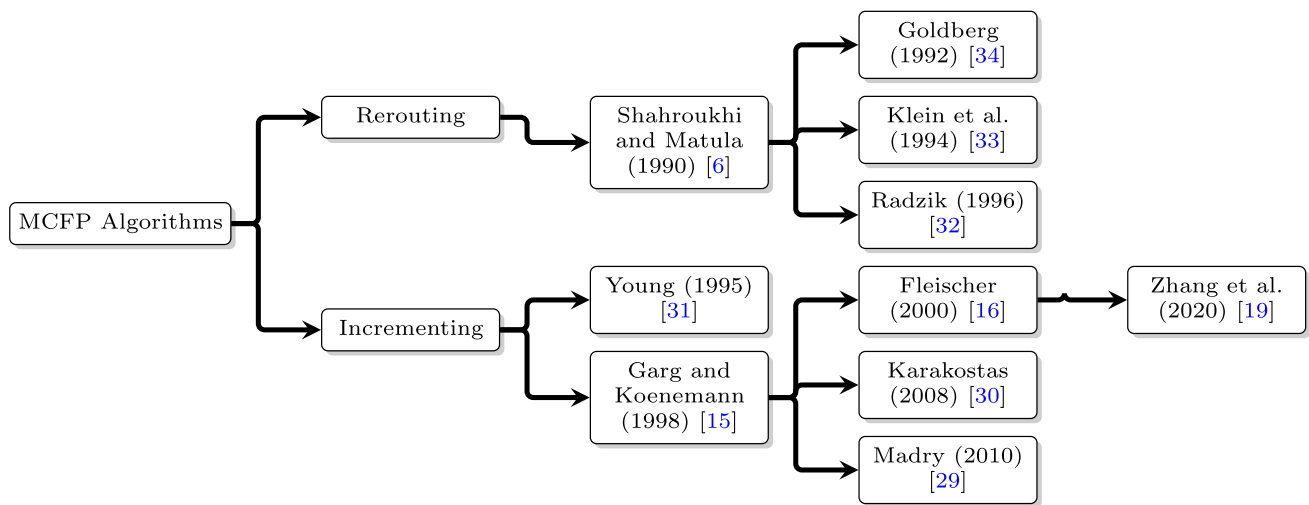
MCFP Algorithms

Rerouting

Shahroukhi and Matula (1990) [6]

Goldberg (1992) [34]

Klein et al. (1994) [33]

Radzik (1996) [32]

Incrementing

Young (1995) [31]

Garg and Koenemann (1998) [15]

Fleischer (2000) [16]

Zhang et al. (2020) [19]

Karakostas (2008) [30]

Madry (2010) [29]